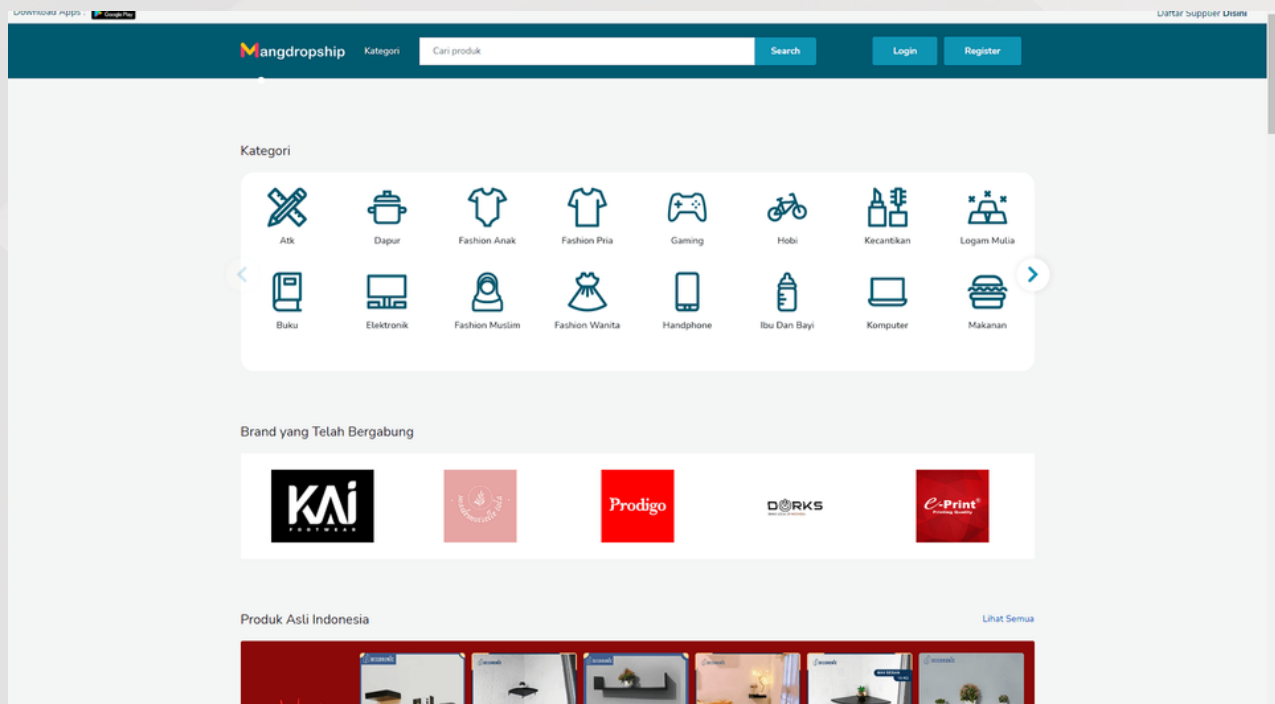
Download Apps | Google Play

Daftar Supplier Disini

Mangdropship Kategori Cari produk Search Login Register

Kategori

Atk
Dapur
Fashion Anak
Fashion Pria
Gaming
Hobi
Kecantikan
Logam Mulia
Buku
Elektronik
Fashion Muslim
Fashion Wanita
Handphone
Ibu Dan Bayi
Komputer
Makanan

Brand yang Telah Bergabung

KAi FOOTWEAR
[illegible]
Prodigo
DORKS
e-Print Printing Quality

Produk Asli Indonesia

Lihat Semua